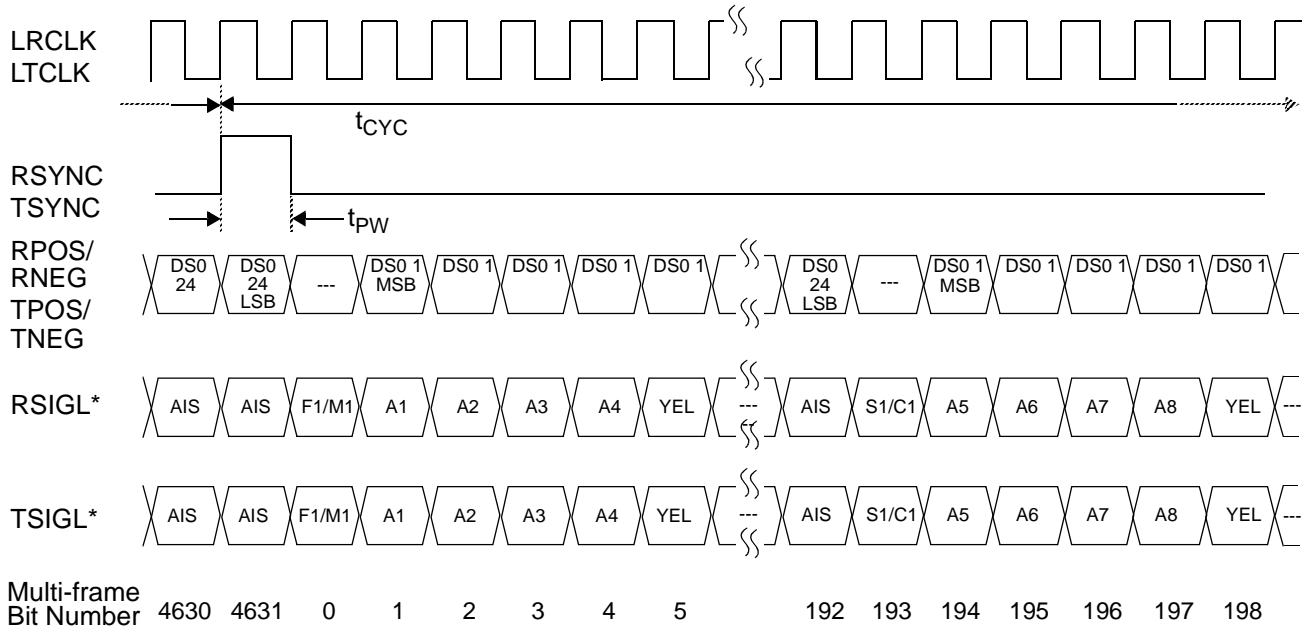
LRCLK
LTCLK

$t_{CYC}$

RSYNC
TSYNC

$t_{PW}$

RPOS/
RNEG
TPOS/
TNEG

DS0 24 | DS0 24 LSB | --- | DS0 1 MSB | DS0 1 | DS0 1 | DS0 1 | DS0 1 | DS0 24 LSB | --- | DS0 1 MSB | DS0 1 | DS0 1 | DS0 1 | DS0 1

RSIGL*

AIS | AIS | F1/M1 | A1 | A2 | A3 | A4 | YEL | --- | AIS | S1/C1 | A5 | A6 | A7 | A8 | YEL | ---

TSIGL*

AIS | AIS | F1/M1 | A1 | A2 | A3 | A4 | YEL | --- | AIS | S1/C1 | A5 | A6 | A7 | A8 | YEL | ---

Multi-frame
Bit Number 4630 4631 0 1 2 3 4 5 192 193 194 195 196 197 198